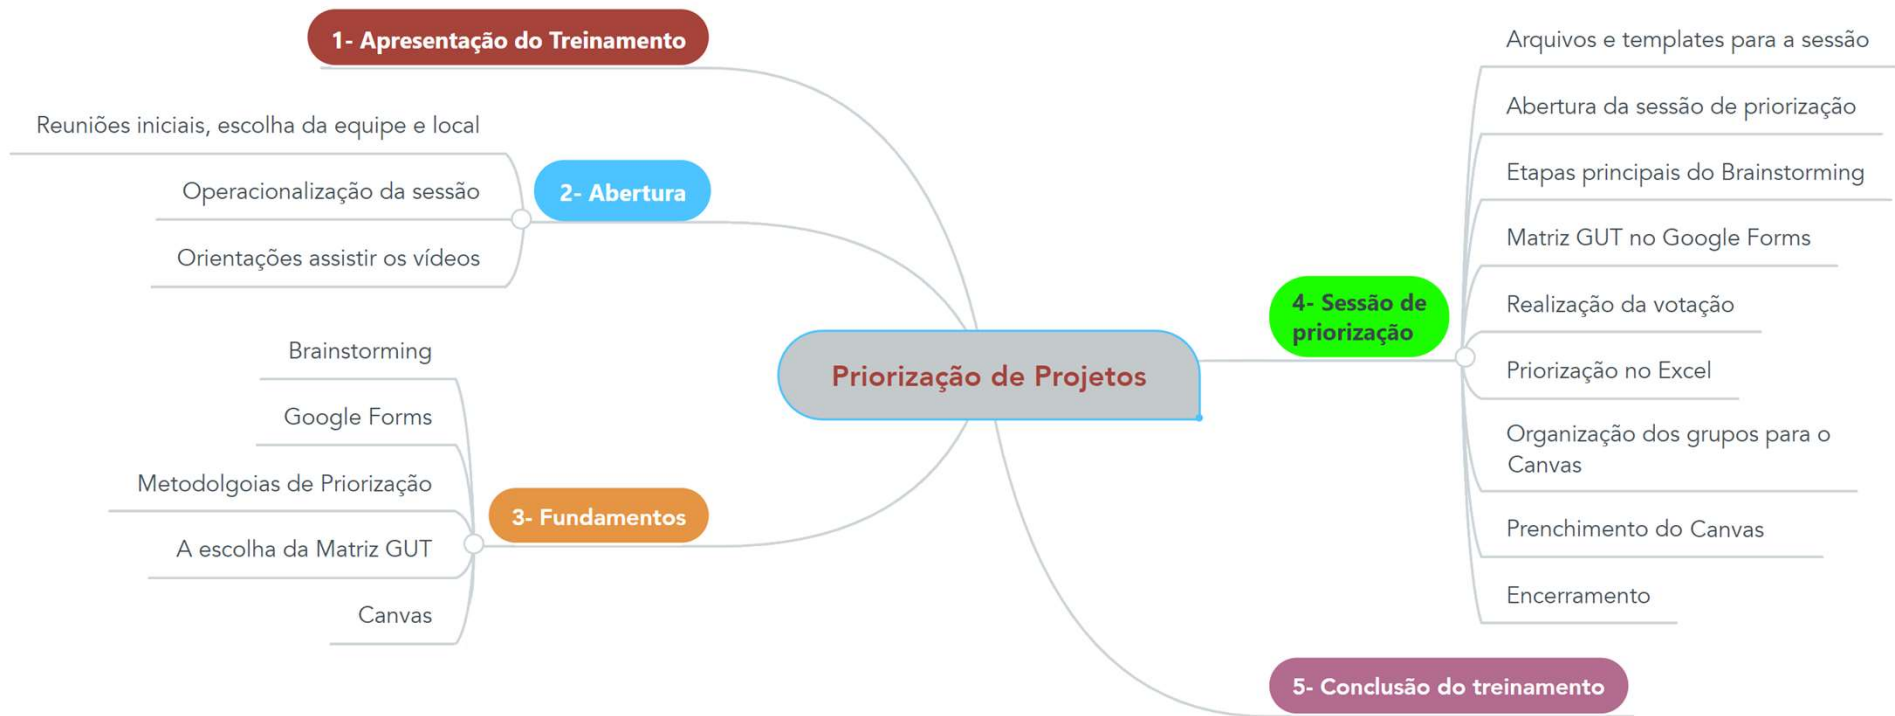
Priorização de Projetos

1- Apresentação do Treinamento

2- Abertura
Reuniões iniciais, escolha da equipe e local
Operacionalização da sessão
Orientações assistir os vídeos

3- Fundamentos
Brainstorming
Google Forms
Metodolgoias de Priorização
A escolha da Matriz GUT
Canvas

4- Sessão de priorização
Arquivos e templates para a sessão
Abertura da sessão de priorização
Etapas principais do Brainstorming
Matriz GUT no Google Forms
Realização da votação
Priorização no Excel
Organização dos grupos para o Canvas
Prenchimento do Canvas
Encerramento

5- Conclusão do treinamento